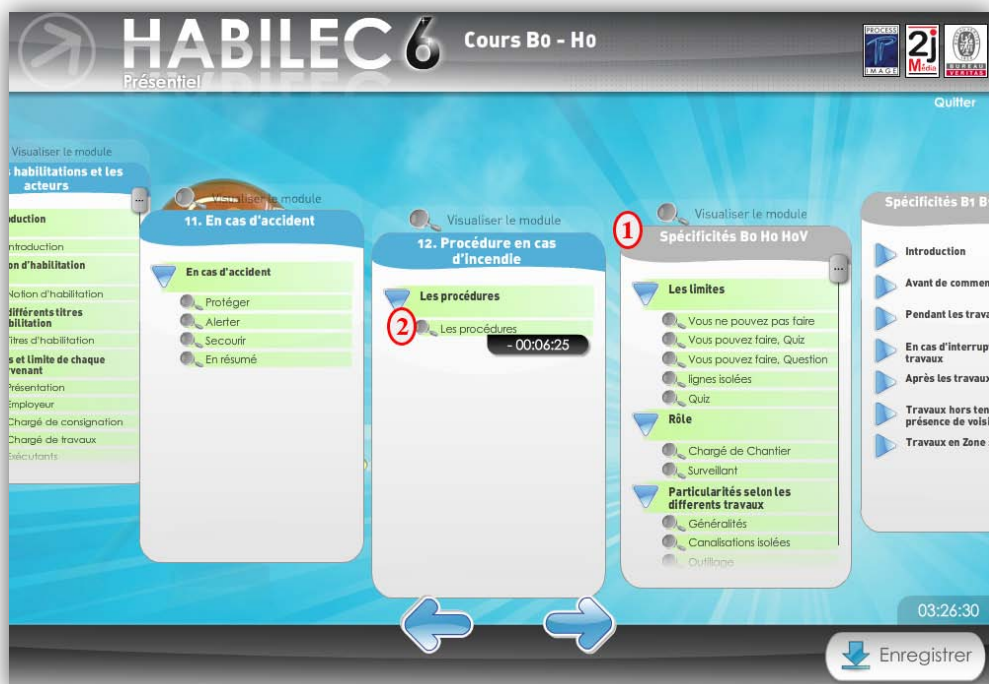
HABILEC 6 Cours B0 - H0
Présentiel

PROCESS IMAGE 2j Média BUREAU VERITAS

Quitter

Visualiser le module
habilitations et les acteurs
...
oduction
ntroduction
on d'habilitation
Notion d'habilitation
différents titres bilitation
Titres d'habilitation
s et limite de chaque venant
Présentation
Employeur
Chargé de consignation
Chargé de travaux
Exécutants

Visualiser le module
11. En cas d'accident
En cas d'accident
Protéger
Alerter
Secourir
En résumé

Visualiser le module
12. Procédure en cas d'incendie
Les procédures
2 Les procédures
- 00:06:25

1 Visualiser le module
Spécificités B0 H0 H0V
...
Les limites
Vous ne pouvez pas faire
Vous pouvez faire, Quiz
Vous pouvez faire, Question
lignes isolées
Quiz
Rôle
Chargé de Chantier
Surveillant
Particularités selon les differents travaux
Généralités
Canalisations isolées
Outillage

Spécificités B1 B
Introduction
Avant de commen
Pendant les trava
En cas d'interrup travaux
Après les travaux
Travaux hors ten présence de voisi
Travaux en Zone

03:26:30

Enregistrer